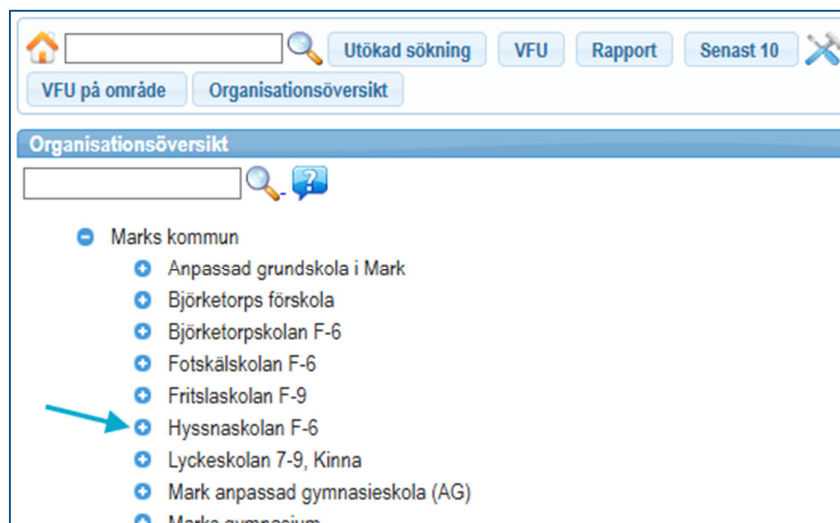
Utökad sökning VFU Rapport Senast 10

VFU på område Organisationsöversikt

Organisationsöversikt

Marks kommun

Anpassad grundskola i Mark

Björketorps förskola

Björketorpskolan F-6

Fotskälskolan F-6

Fritslaskolan F-9

Hyssnaskolan F-6

Lyckeskolan 7-9, Kinna

Mark anpassad gymnasieskola (AG)

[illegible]